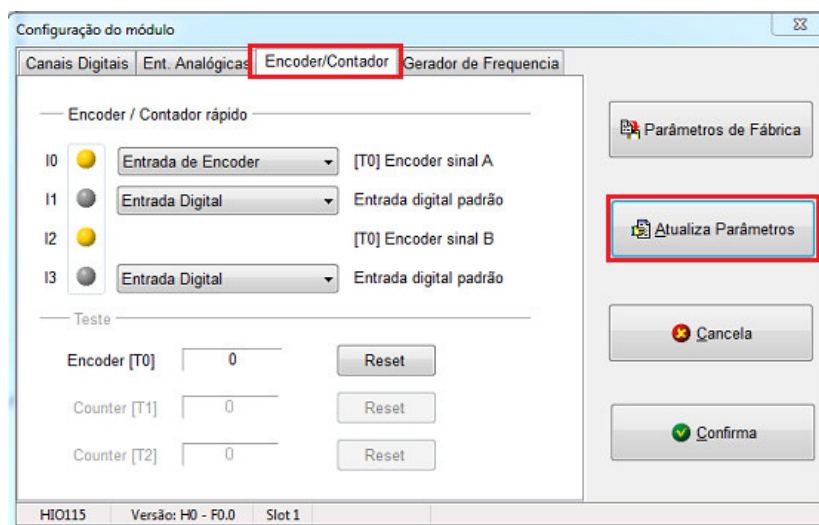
Configuração do módulo

Canais Digitais | Ent. Analógicas | Encoder/Contador | Gerador de Frequencia

Encoder / Contador rápido

I0 Entrada de Encoder [T0] Encoder sinal A
I1 Entrada Digital Entrada digital padrão
I2 [T0] Encoder sinal B
I3 Entrada Digital Entrada digital padrão

Teste

Encoder [T0] 0 Reset
Counter [T1] 0 Reset
Counter [T2] 0 Reset

Parâmetros de Fábrica

Atualiza Parâmetros

Cancela

Confirma

HIO115 Versão: H0 - F0.0 Slot 1